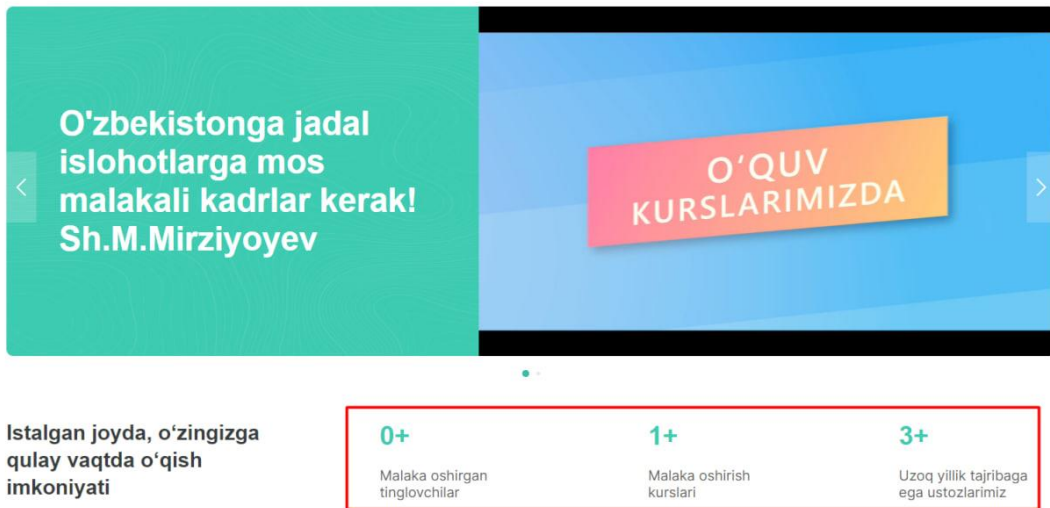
O'zbekistonga jadal islohotlarga mos malakali kadrlar kerak! Sh.M.Mirziyoyev

O‘QUV KURSLARIMIZDA

Istalgan joyda, o‘zingizga qulay vaqtda o‘qish imkoniyati

0+
Malaka oshirgan tinglovchilar

1+
Malaka oshirish kurslari

3+
Uzoq yillik tajribaga ega ustozlarimiz